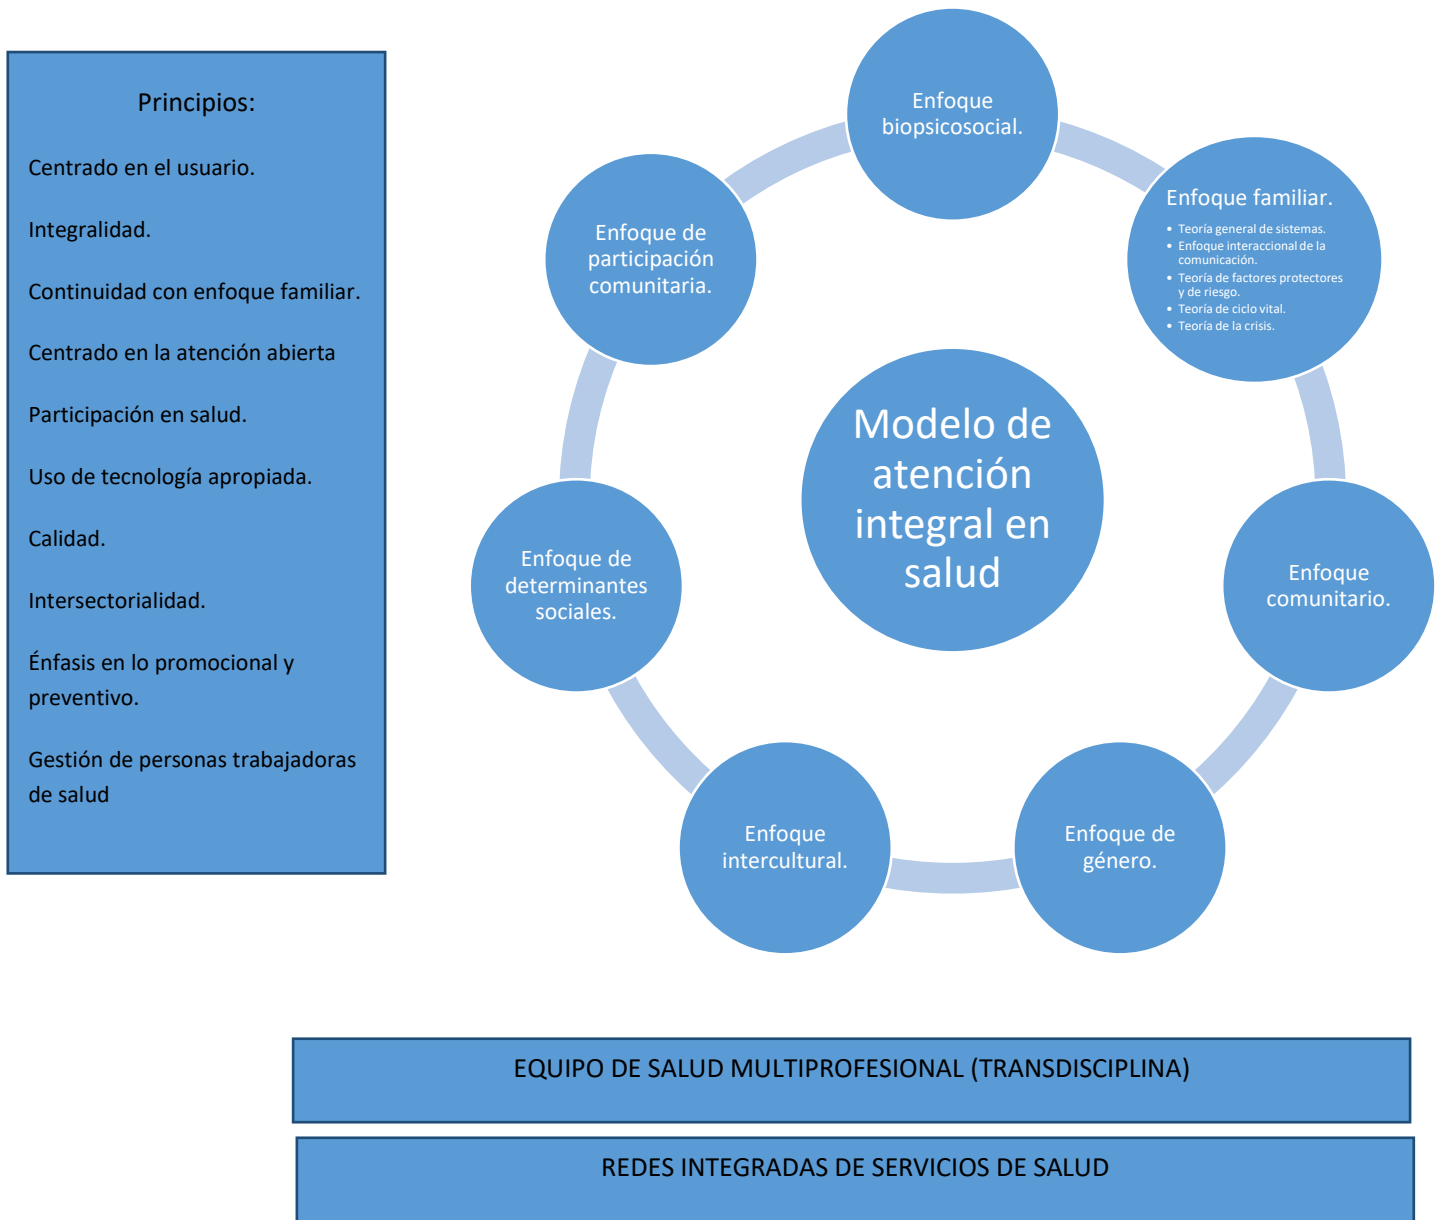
Principios:

Centrado en el usuario.

Integralidad.

Continuidad con enfoque familiar.

Centrado en la atención abierta

Participación en salud.

Uso de tecnología apropiada.

Calidad.

Intersectorialidad.

Énfasis en lo promocional y preventivo.

Gestión de personas trabajadoras de salud

Enfoque biopsicosocial.

Enfoque familiar.
- Teoría general de sistemas.
- Enfoque interaccional de la comunicación.
- Teoría de factores protectores y de riesgo.
- Teoría de ciclo vital.
- Teoría de la crisis.

Enfoque comunitario.

Enfoque de género.

Enfoque intercultural.

Enfoque de determinantes sociales.

Enfoque de participación comunitaria.

Modelo de atención integral en salud

EQUIPO DE SALUD MULTIPROFESIONAL (TRANSDISCIPLINA)

REDES INTEGRADAS DE SERVICIOS DE SALUD